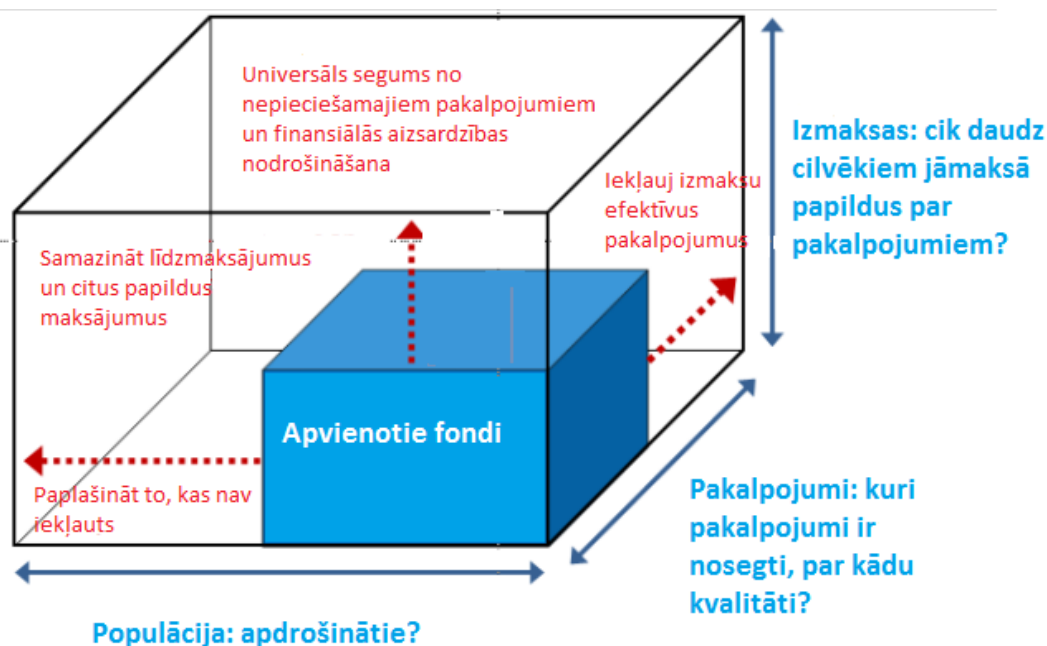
Universāls segums no nepieciešamajiem pakalpojumiem un finansiālās aizsardzības nodrošināšana

Iekļauj izmaksu efektīvus pakalpojumus

Izmaksas: cik daudz cilvēkiem jāmaksā papildus par pakalpojumiem?

Samazināt līdzmaksājumus un citus papildus maksājumus

Apvienotie fondi

Paplašināt to, kas nav iekļauts

Pakalpojumi: kuri pakalpojumi ir nosegti, par kādu kvalitāti?

Populācija: apdrošinātie?